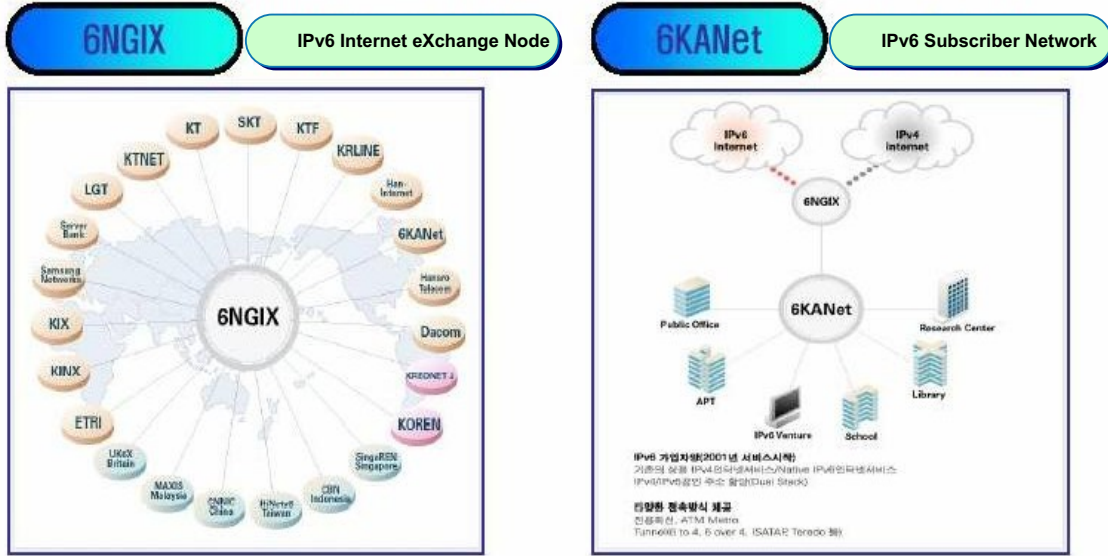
6NGIX

IPv6 Internet eXchange Node

KT
SKT
KTF
KRLINE
KTNET
Han-Internet
LGT
6KANet
Server Bank
Samsung Networks
Hanaro Telecom
6NGIX
KIX
Dacom
KINX
KREONET 2
ETRI
KOREN
UKeX Britain
SingaREN Singapore
MAXIS Malaysia
CNNIC China
BiNetv6 Taiwan
CBN Indonesia

6KANet

IPv6 Subscriber Network

IPv6 Internet
IPv4 Internet
6NGIX
6KANet
Public Office
Research Center
APT
Library
IPv6 Venture
School

IPv6 가입자망(2001년 서비스시작)
기존의 상용 IPv4인터넷서비스/Native IPv6인터넷서비스
IPv4/IPv6공인 주소 할당(Dual Stack)

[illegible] 접속방식 제공
전용회선, ATM Metro
Tunnel(6 to 4, 6 over 4, ISATAP, Teredo 등)